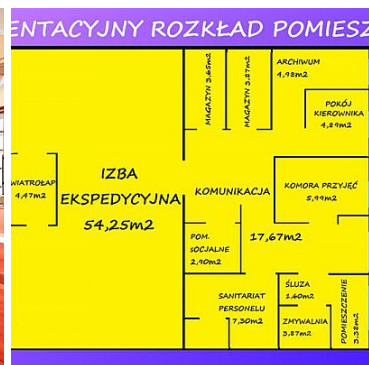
ENTACYJNY ROZKŁAD POMIESZ

WIATROŁAP 4,47m2

IZBA EKSPEDYCYJNA 54,25m2

MAGAZYN 3,65m2

MAGAZYN 3,87m2

ARCHIWUM 4,98m2

POKÓJ KIEROWNIKA 4,29m2

KOMUNIKACJA

KOMORA PRZYJĘĆ 5,99m2

POM. SOCJALNE 2,90m2

17,67m2

SANITARIAT PERSONELU 7,30m2

ŚLUZA 1,60m2

ZMYWALNIA 3,87m2

POMIESZCZENIE 3,38m2